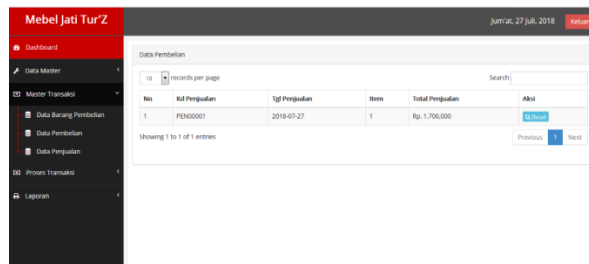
Mebel Jati Tur'Z

Jum'at, 27 Juli, 2018 Keluar

Dashboard
Data Master
Master Transaksi
Data Barang Pembelian
Data Pembelian
Data Penjualan
Proses Transaksi
Laporan

Data Pembelian

10 records per page

Search:

| No | Kd Penjualan | Tgl Penjualan | Item | Total Penjualan | Aksi |
|---|---|---|---|---|---|
| 1 | PEN00001 | 2018-07-27 | 1 | Rp. 1,700,000 | Detail |

Showing 1 to 1 of 1 entries

Previous 1 Next